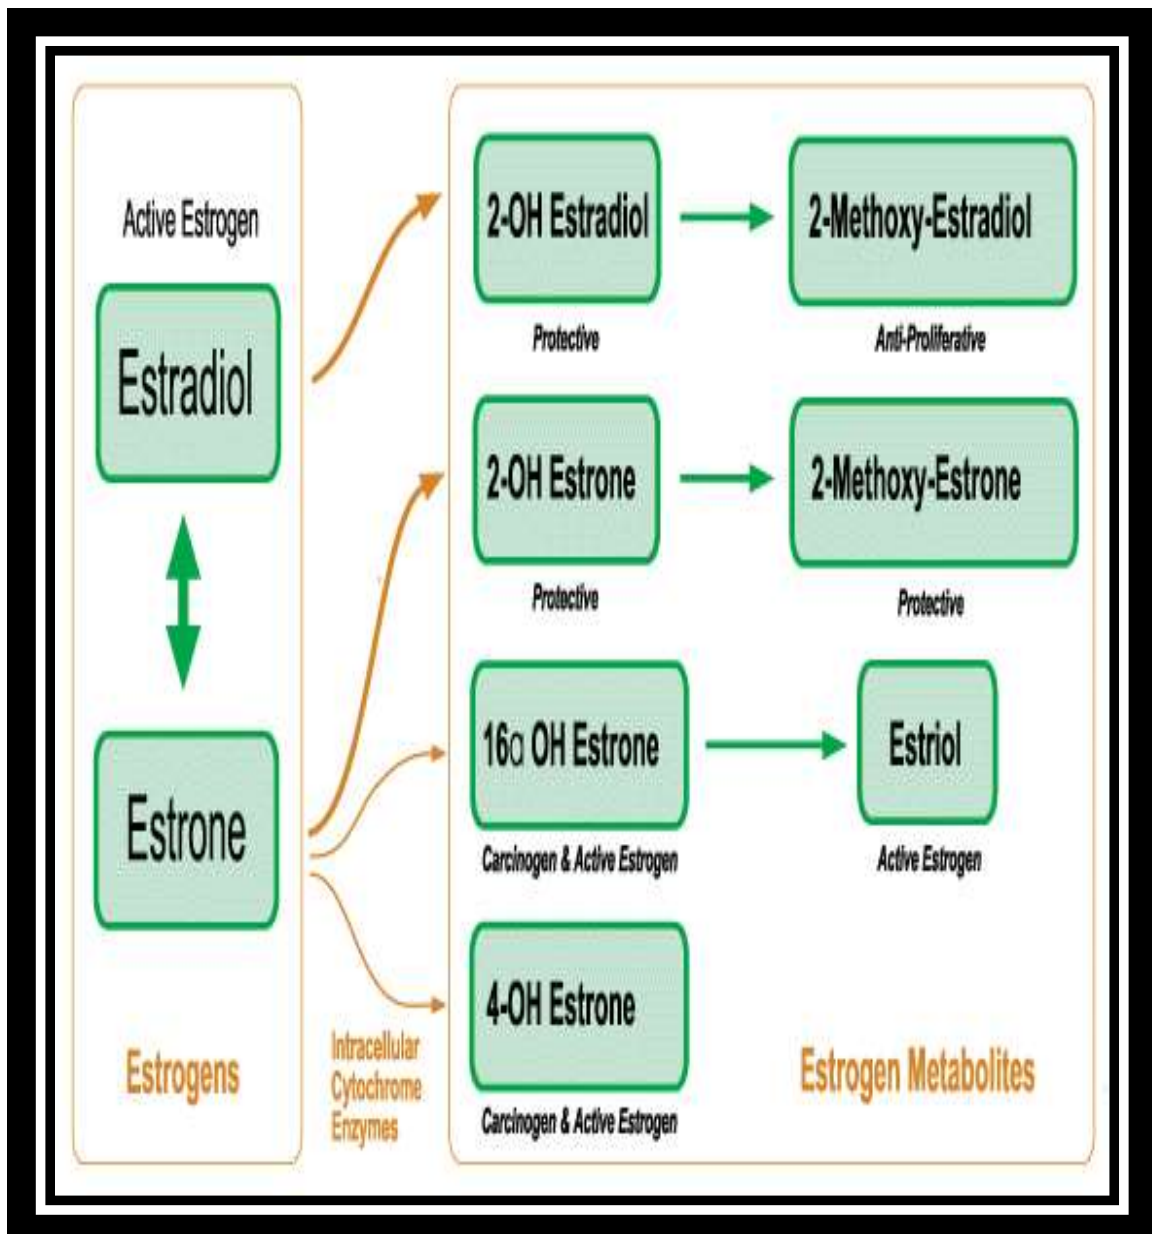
Active Estrogen

Estradiol

Estrone

Estrogens

Intracellular Cytochrome Enzymes

2-OH Estradiol

Protective

2-Methoxy-Estradiol

Anti-Proliferative

2-OH Estrone

Protective

2-Methoxy-Estrone

Protective

16α OH Estrone

Carcinogen & Active Estrogen

Estriol

Active Estrogen

4-OH Estrone

Carcinogen & Active Estrogen

Estrogen Metabolites